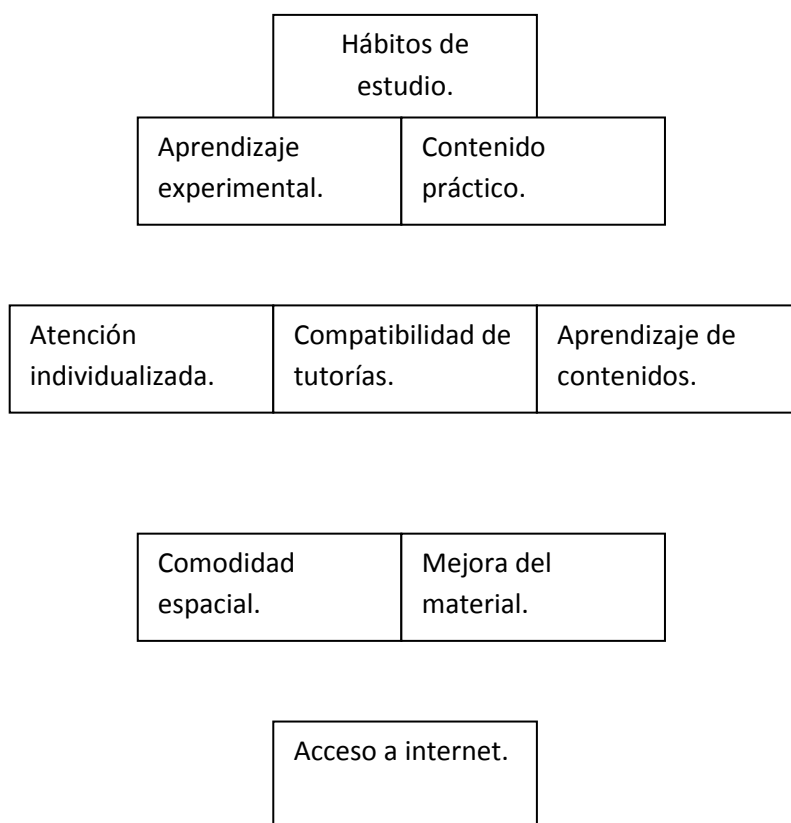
Hábitos de estudio.

| Aprendizaje experimental. | Contenido práctico. |
|---|---|

| Atención individualizada. | Compatibilidad de tutorías. | Aprendizaje de contenidos. |
|---|---|---|

| Comodidad espacial. | Mejora del material. |
|---|---|

Acceso a internet.